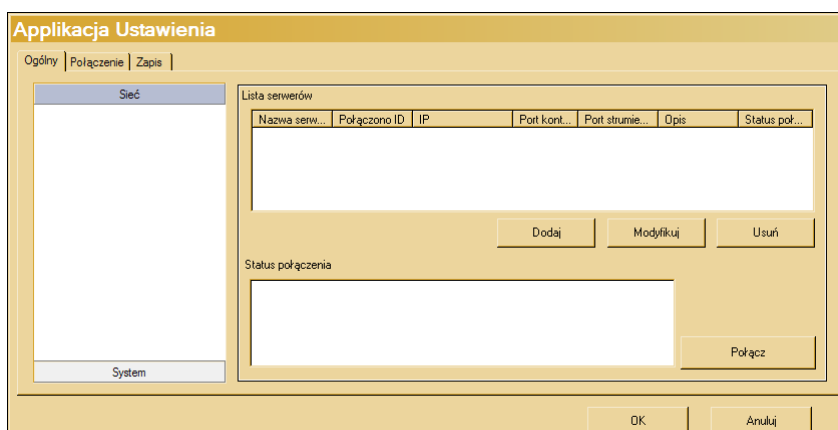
Applikacja Ustawienia

Ogólny | Połączenie | Zapis

Sieć

System

Lista serwerów

| Nazwa serw... | Połączono ID | IP | Port kont... | Port strumie... | Opis | Status poł... |
|---|---|---|---|---|---|---|

Dodaj
Modyfikuj
Usuń

Status połączenia

Połącz

OK
Anuluj